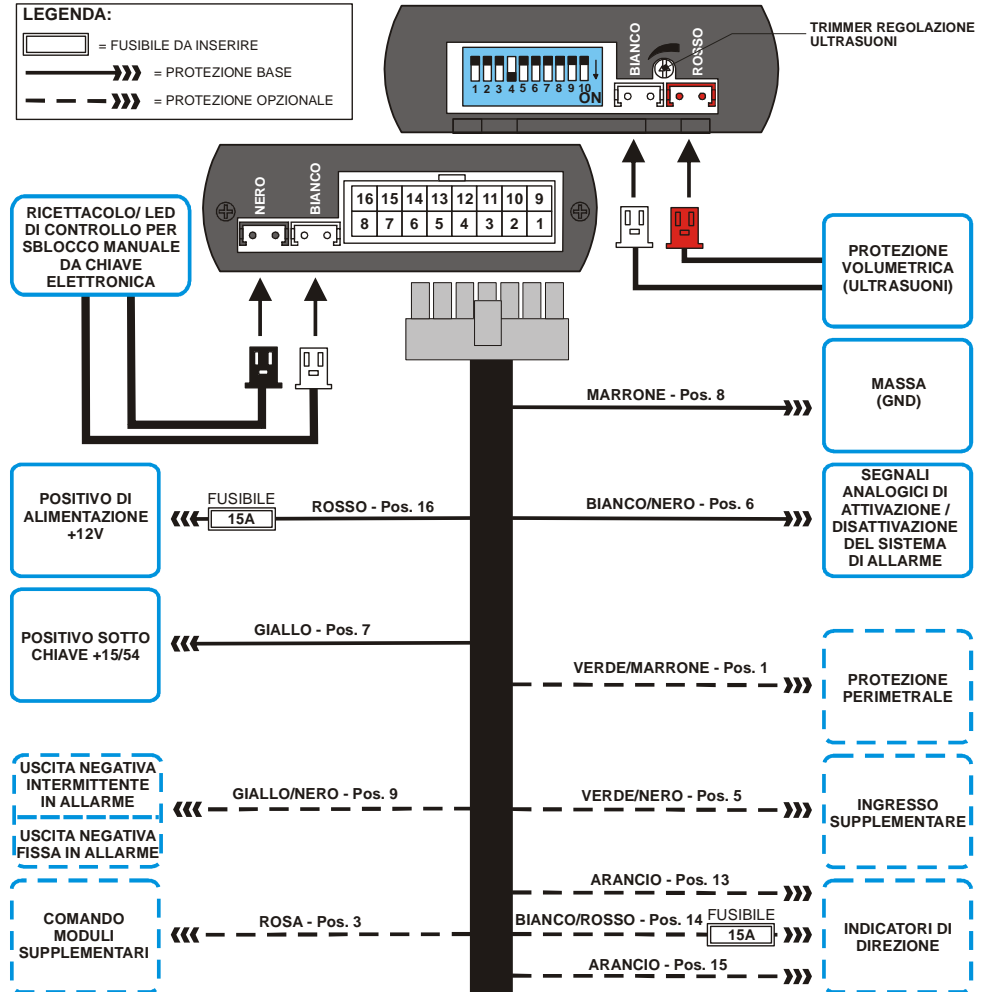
LEGENDA:
= FUSIBILE DA INSERIRE
= PROTEZIONE BASE
= PROTEZIONE OPZIONALE

1 2 3 4 5 6 7 8 9 10
ON
BIANCO
ROSSO
TRIMMER REGOLAZIONE ULTRASUONI

NERO
BIANCO

| 16 | 15 | 14 | 13 | 12 | 11 | 10 | 9 |
|---|---|---|---|---|---|---|---|
| 8 | 7 | 6 | 5 | 4 | 3 | 2 | 1 |

RICETTACOLO/ LED DI CONTROLLO PER SBLOCCO MANUALE DA CHIAVE ELETTRONICA

PROTEZIONE VOLUMETRICA (ULTRASUONI)

MARRONE - Pos. 8
MASSA (GND)

POSITIVO DI ALIMENTAZIONE +12V
FUSIBILE
15A
ROSSO - Pos. 16
BIANCO/NERO - Pos. 6
SEGNALI ANALOGICI DI ATTIVAZIONE / DISATTIVAZIONE DEL SISTEMA DI ALLARME

POSITIVO SOTTO CHIAVE +15/54
GIALLO - Pos. 7
VERDE/MARRONE - Pos. 1
PROTEZIONE PERIMETRALE

USCITA NEGATIVA INTERMITTENTE IN ALLARME
USCITA NEGATIVA FISSA IN ALLARME
GIALLO/NERO - Pos. 9
VERDE/NERO - Pos. 5
INGRESSO SUPPLEMENTARE

ARANCIO - Pos. 13
COMANDO MODULI SUPPLEMENTARI
ROSA - Pos. 3
BIANCO/ROSSO - Pos. 14
FUSIBILE
15A
INDICATORI DI DIREZIONE
ARANCIO - Pos. 15